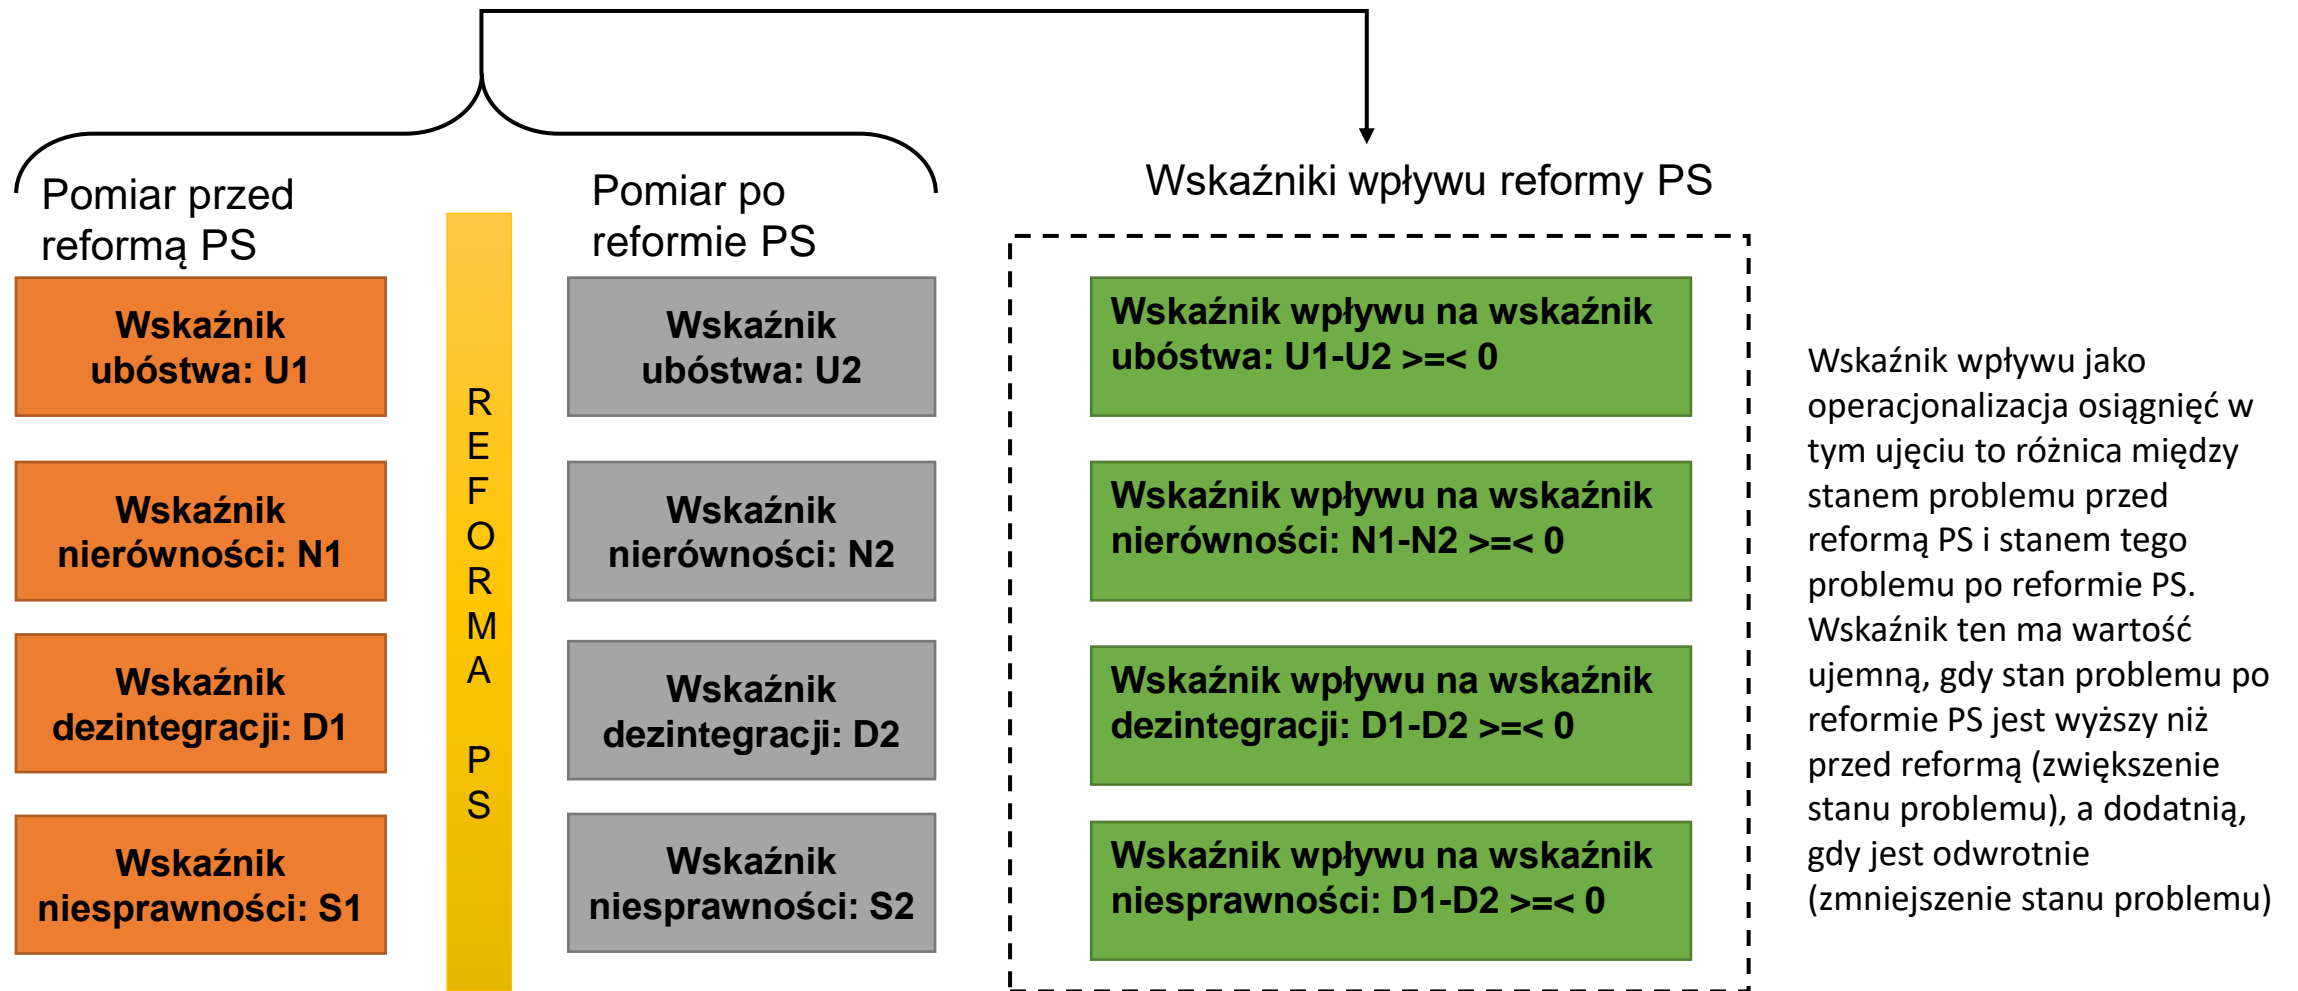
Pomiar przed reformą PS

Wskaźnik ubóstwa: U1

Wskaźnik nierówności: N1

Wskaźnik dezintegracji: D1

Wskaźnik niesprawności: S1

REFORMA PS

Pomiar po reformie PS

Wskaźnik ubóstwa: U2

Wskaźnik nierówności: N2

Wskaźnik dezintegracji: D2

Wskaźnik niesprawności: S2

Wskaźniki wpływu reformy PS

Wskaźnik wpływu na wskaźnik ubóstwa: U1-U2 >=< 0

Wskaźnik wpływu na wskaźnik nierówności: N1-N2 >=< 0

Wskaźnik wpływu na wskaźnik dezintegracji: D1-D2 >=< 0

Wskaźnik wpływu na wskaźnik niesprawności: D1-D2 >=< 0

Wskaźnik wpływu jako operacjonalizacja osiągnięć w tym ujęciu to różnica między stanem problemu przed reformą PS i stanem tego problemu po reformie PS. Wskaźnik ten ma wartość ujemną, gdy stan problemu po reformie PS jest wyższy niż przed reformą (zwiększenie stanu problemu), a dodatnią, gdy jest odwrotnie (zmniejszenie stanu problemu)